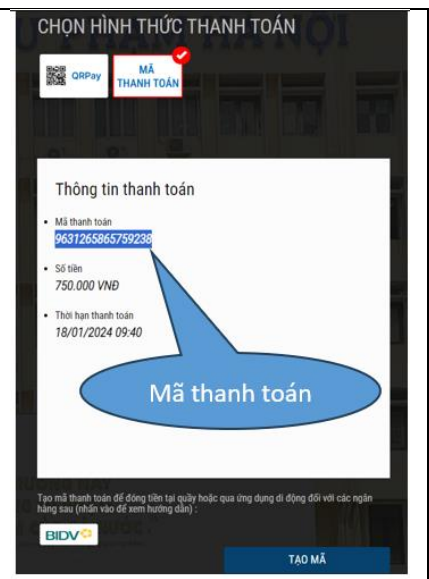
CHỌN HÌNH THỨC THANH TOÁN

QRPay

MÃ THANH TOÁN

Thông tin thanh toán

• Mã thanh toán
9631265865759238

• Số tiền
750.000 VNĐ

• Thời hạn thanh toán
18/01/2024 09:40

Mã thanh toán

Tạo mã thanh toán để đóng tiền tại quầy hoặc qua ứng dụng di động đối với các ngân hàng sau (nhấn vào để xem hướng dẫn) :

BIDV

TẠO MÃ